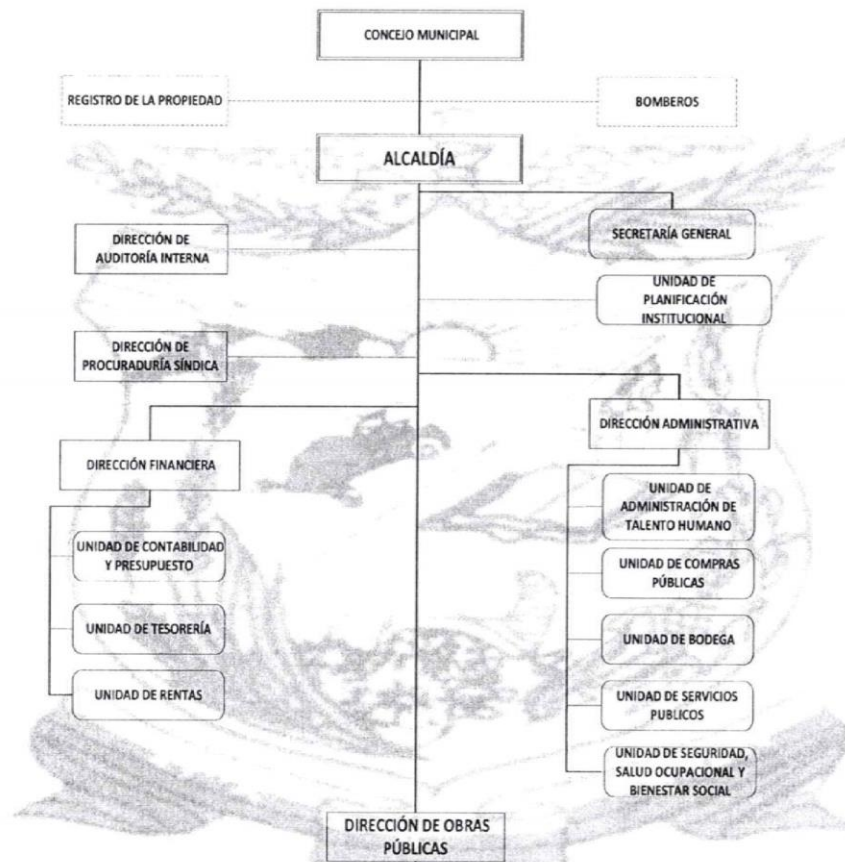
CONCEJO MUNICIPAL

REGISTRO DE LA PROPIEDAD

BOMBEROS

ALCALDÍA

DIRECCIÓN DE AUDITORÍA INTERNA

SECRETARÍA GENERAL

UNIDAD DE PLANIFICACIÓN INSTITUCIONAL

DIRECCIÓN DE PROCURADURÍA SÍNDICA

DIRECCIÓN ADMINISTRATIVA

DIRECCIÓN FINANCIERA

UNIDAD DE ADMINISTRACIÓN DE TALENTO HUMANO

UNIDAD DE CONTABILIDAD Y PRESUPUESTO

UNIDAD DE COMPRAS PÚBLICAS

UNIDAD DE TESORERÍA

UNIDAD DE BODEGA

UNIDAD DE RENTAS

UNIDAD DE SERVICIOS PUBLICOS

UNIDAD DE SEGURIDAD, SALUD OCUPACIONAL Y BIENESTAR SOCIAL

DIRECCIÓN DE OBRAS PÚBLICAS